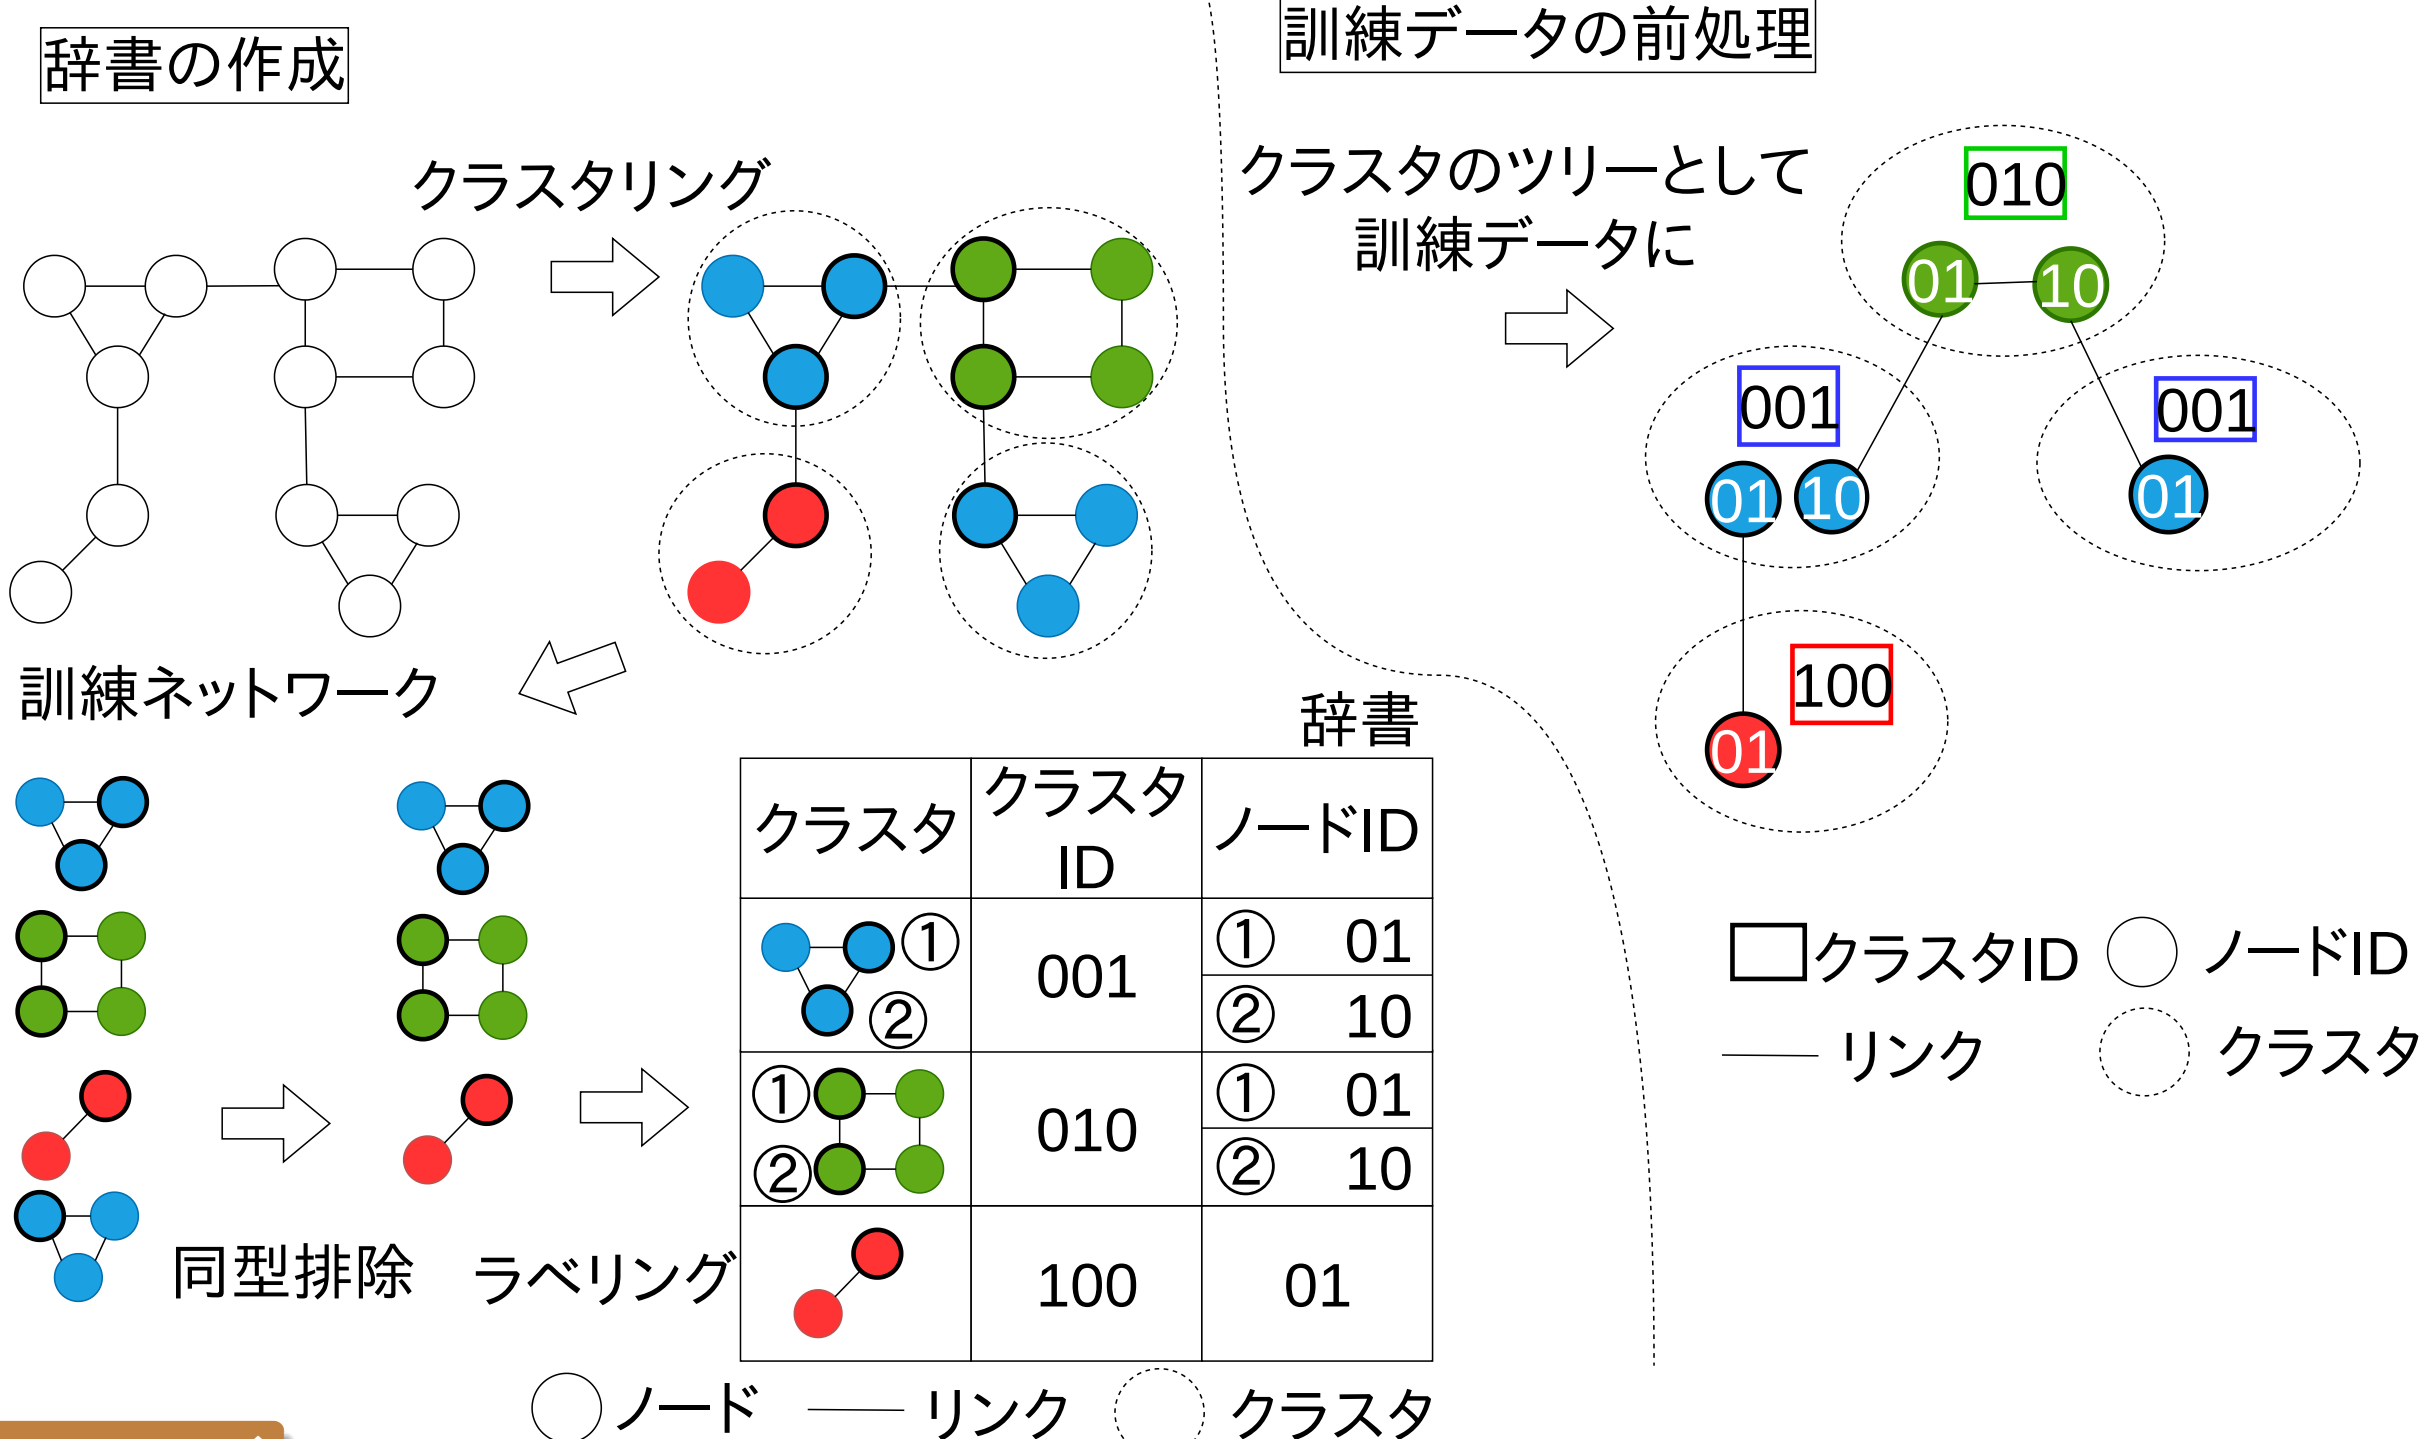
辞書の作成

クラスタリング

訓練ネットワーク

同型排除

ラベリング

辞書

| クラスタ | クラスタID | ノードID |
|---|---|---|
| ① ② | 001 | ① 01 |
| | | ② 10 |
| ① ② | 010 | ① 01 |
| | | ② 10 |
| | 100 | 01 |

ノード リンク クラスタ

訓練データの前処理

クラスタのツリーとして訓練データに

010

01 10

001

01 10

001

01

100

01

クラスタID ノードID

リンク クラスタ